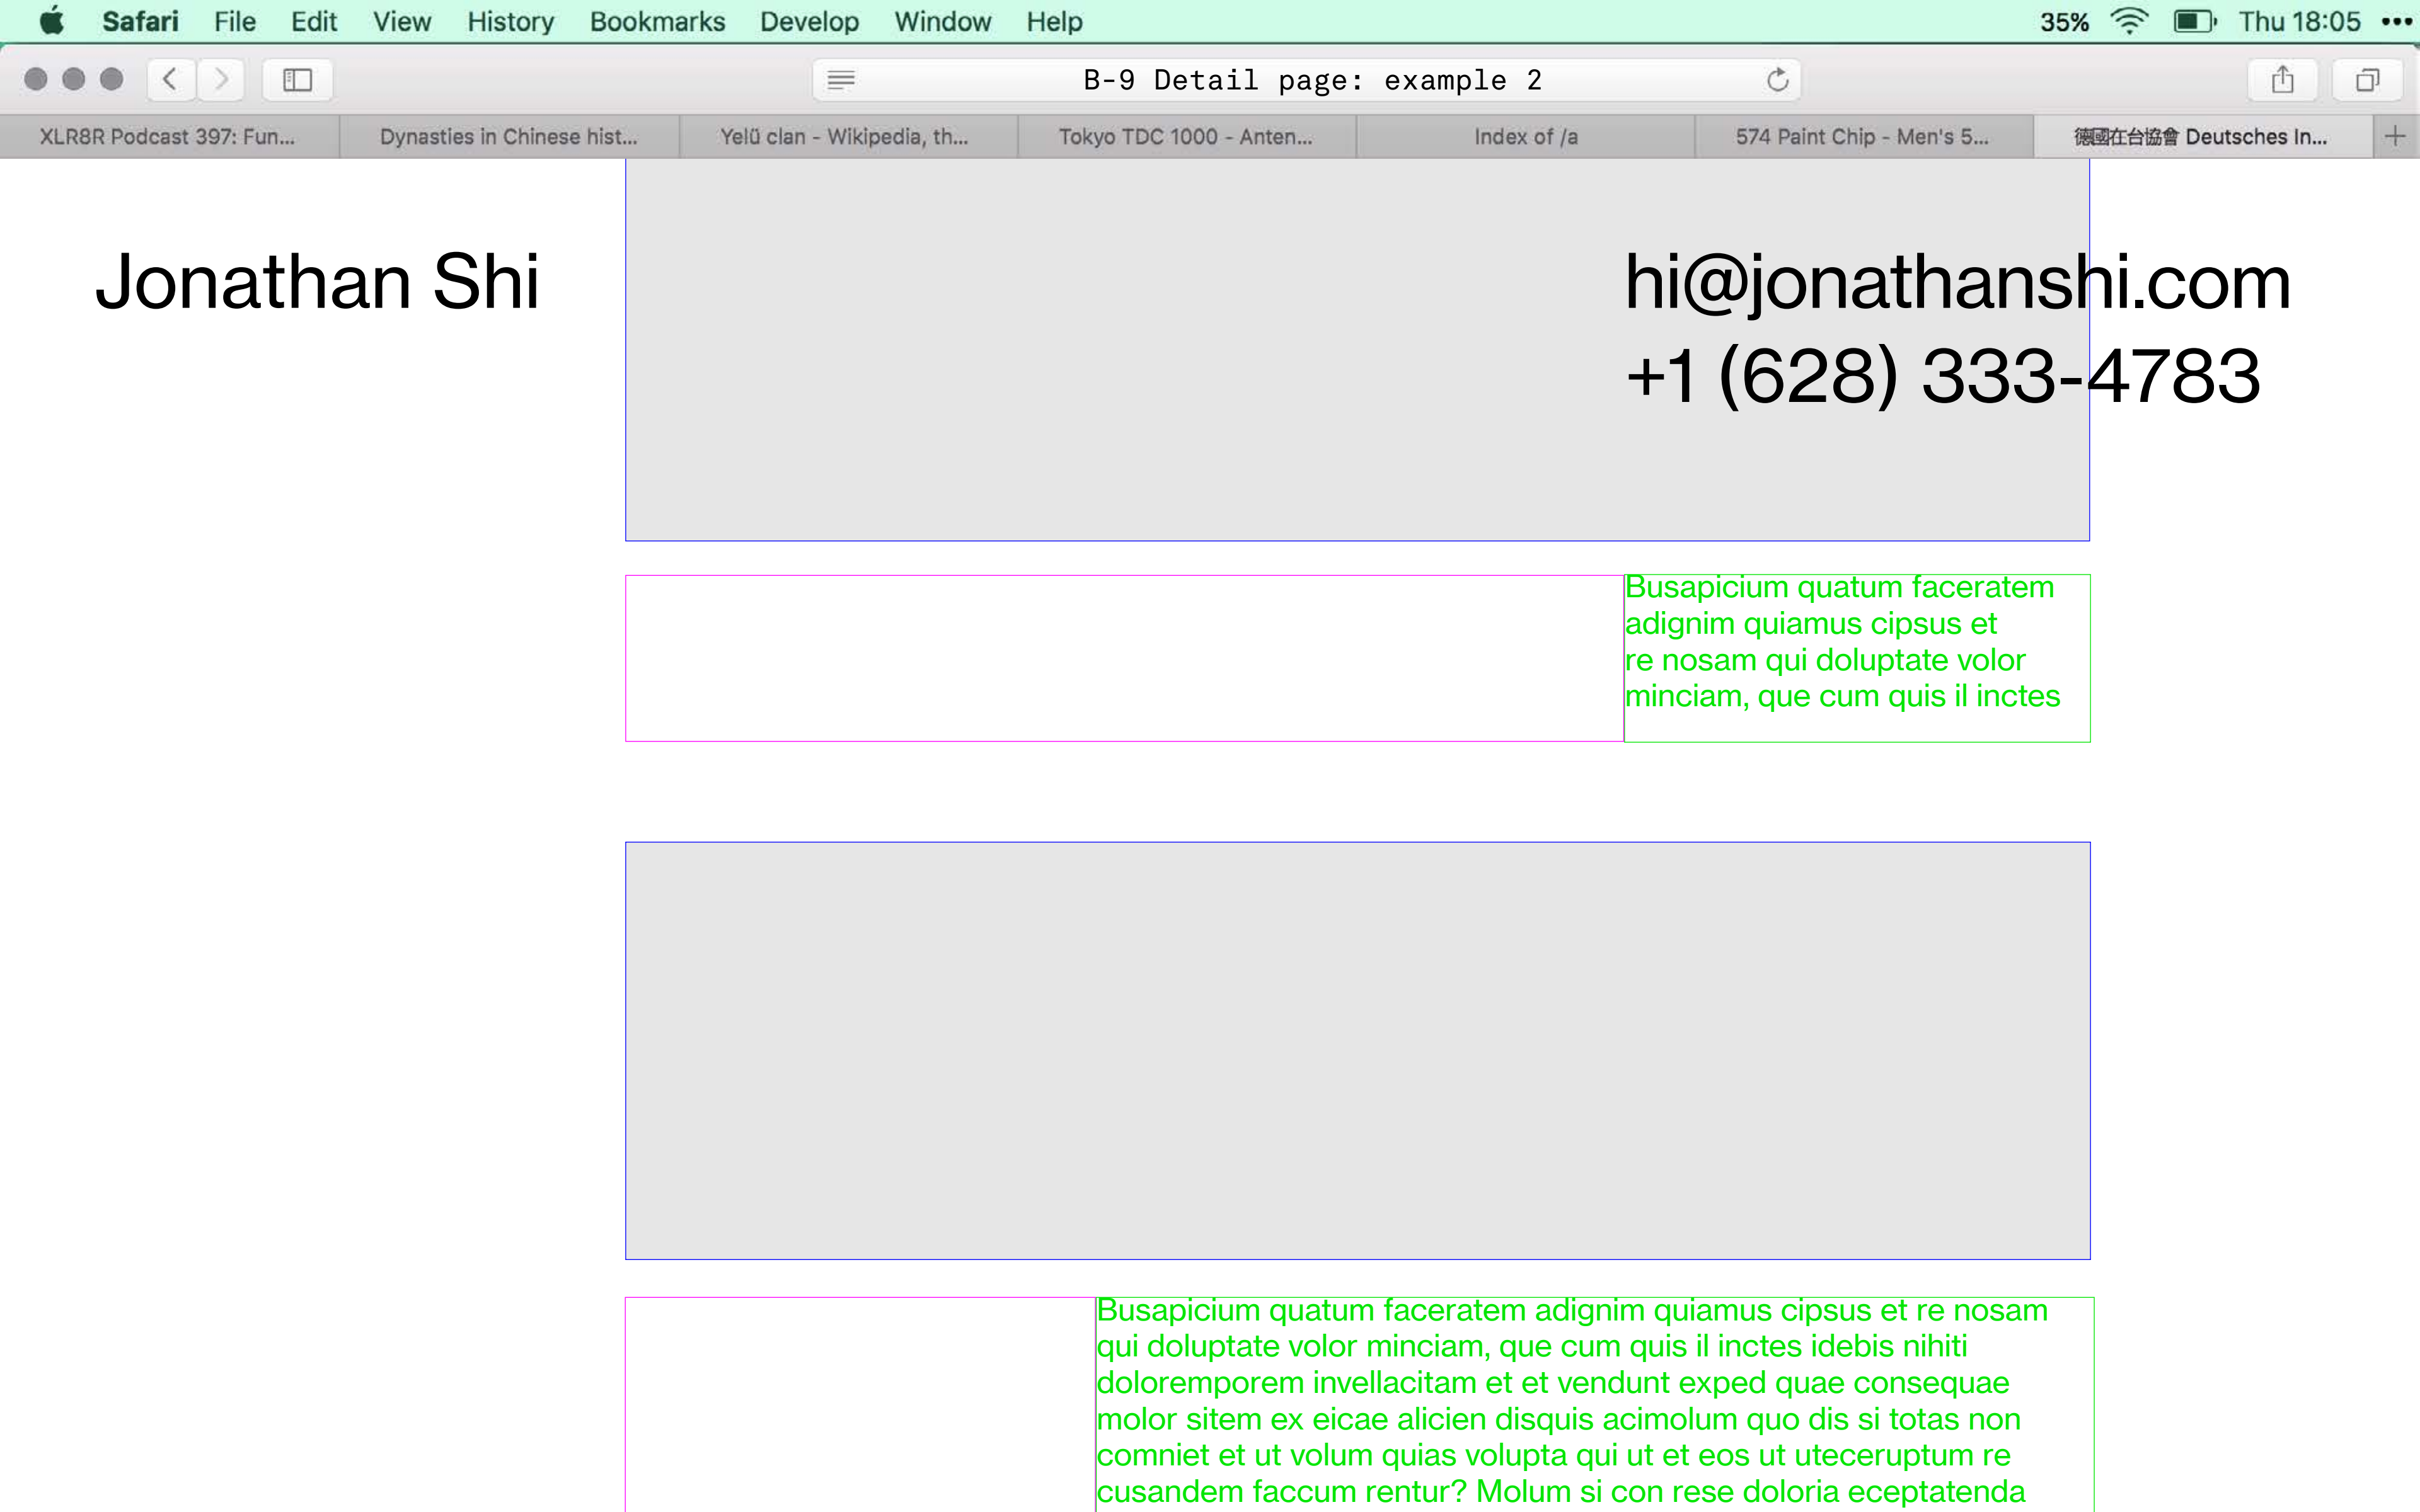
Safari File Edit View History Bookmarks Develop Window Help 35% Thu 18:05

B-9 Detail page: example 2

XLR8R Podcast 397: Fun... | Dynasties in Chinese hist... | Yelü clan - Wikipedia, th... | Tokyo TDC 1000 - Anten... | Index of /a | 574 Paint Chip - Men's 5... | 德國在台協會 Deutsches In...

Jonathan Shi

hi@jonathanshi.com
+1 (628) 333-4783

Busapicium quatum faceratem adignim quiamus cipsus et re nosam qui doluptate volor minciam, que cum quis il inctes

Busapicium quatum faceratem adignim quiamus cipsus et re nosam qui doluptate volor minciam, que cum quis il inctes idebis nihiti doloremporem invellacitam et et vendunt exped quae consequae molor sitem ex eicae alicien disquis acimolum quo dis si totas non comniet et ut volum quias volupta qui ut et eos ut uteceruptum re cusandem faccum rentur? Molum si con rese doloria eceptatenda